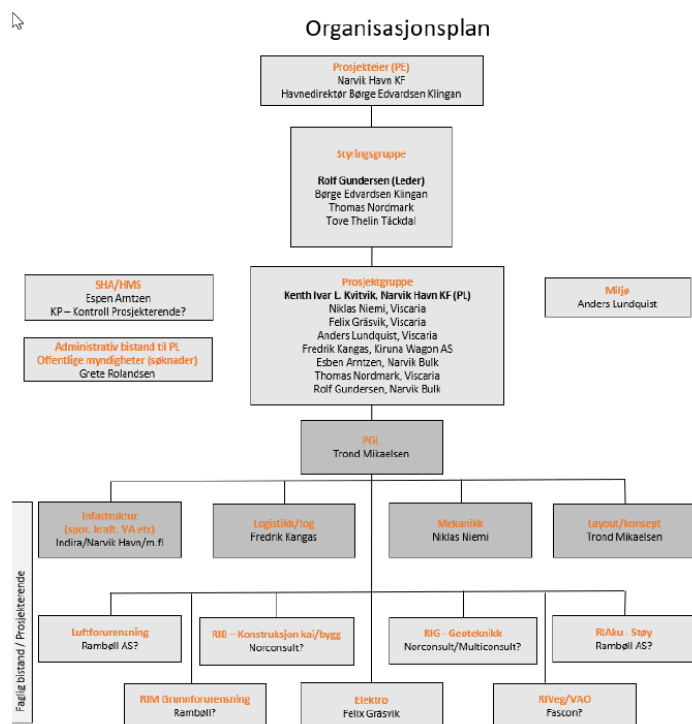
Organisasjonsplan

Prosjekteier (PE)
Narvik Havn KF
Havnedirektør Børge Edvardsen Klingan

Styringsgruppe

Rolf Gundersen (Leder)
Børge Edvardsen Klingan
Thomas Nordmark
Tove Thelin Täckdal

SHA/HMS
Espen Arntzen
KP – Kontroll Prosjekterende?

Administrativ bistand til PL
Offentlige myndigheter (søknader)
Grete Rolandsen

Prosjektgruppe
Kenth Ivar L. Kvitvik, Narvik Havn KF (PL)
Niklas Niemi, Viscaria
Felix Gräsvik, Viscaria
Anders Lundquist, Viscaria
Fredrik Kangas, Kiruna Wagon AS
Esben Arntzen, Narvik Bulk
Thomas Nordmark, Viscaria
Rolf Gundersen, Narvik Bulk

Miljø
Anders Lundquist

PGL
Trond Mikaelsen

Faglig bistand / Prosjekterende

Infastruktur
(spor, kraft, VA etc)
Indira/Narvik Havn/m.fl

Logistikk/tog
Fredrik Kangas

Mekanikk
Niklas Niemi

Layout/konsept
Trond Mikaelsen

Luftforurensning
Rambøll AS?

RIB – Konstruksjon kai/bygg
Norconsult?

RIG - Geoteknikk
Norconsult/Multiconsult?

RIAku - Støy
Rambøll AS?

RIM Grunnforurensning
Rambøll?

Elektro
Felix Gräsvik

RIVeg/VAO
Fascon?